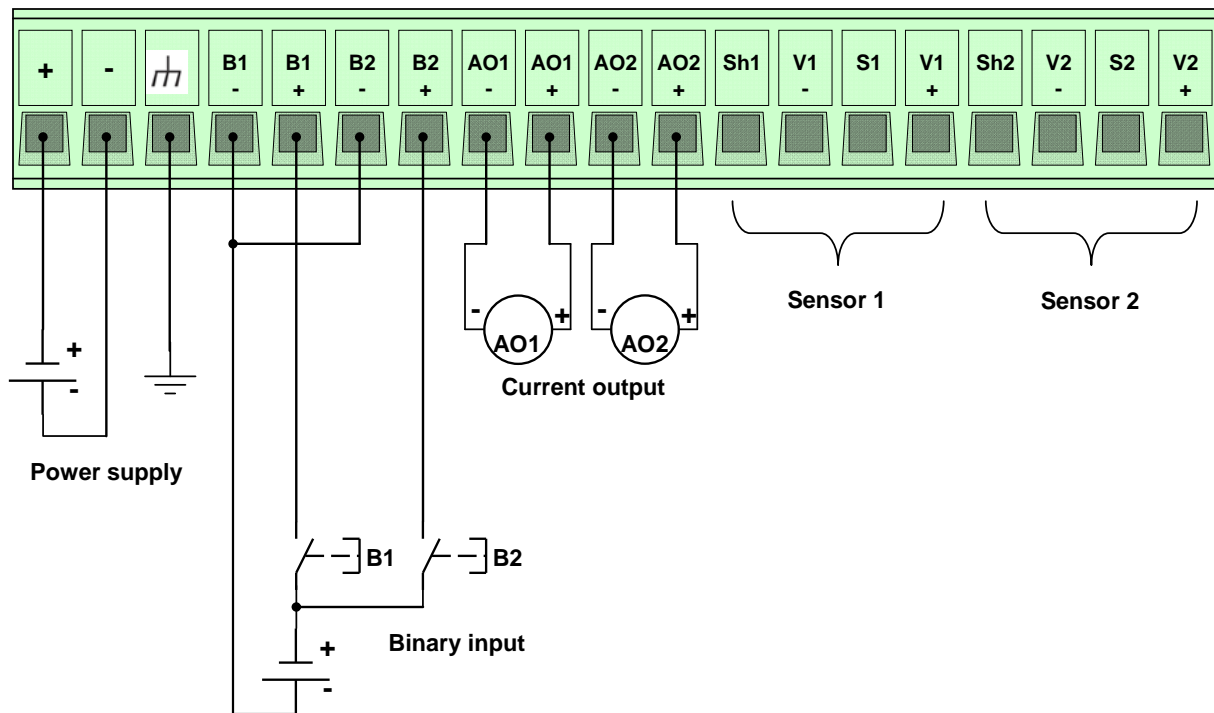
| + | - | | B1 - | B1 + | B2 - | B2 + | AO1 - | AO1 + | AO2 - | AO2 + | Sh1 | V1 - | S1 | V1 + | Sh2 | V2 - | S2 | V2 + |
|---|---|---|---|---|---|---|---|---|---|---|---|---|---|---|---|---|---|---|

Sensor 1

Sensor 2

- AO1 +

- AO2 +

Current output

+
-

Power supply

B1 B2

Binary input

+
-